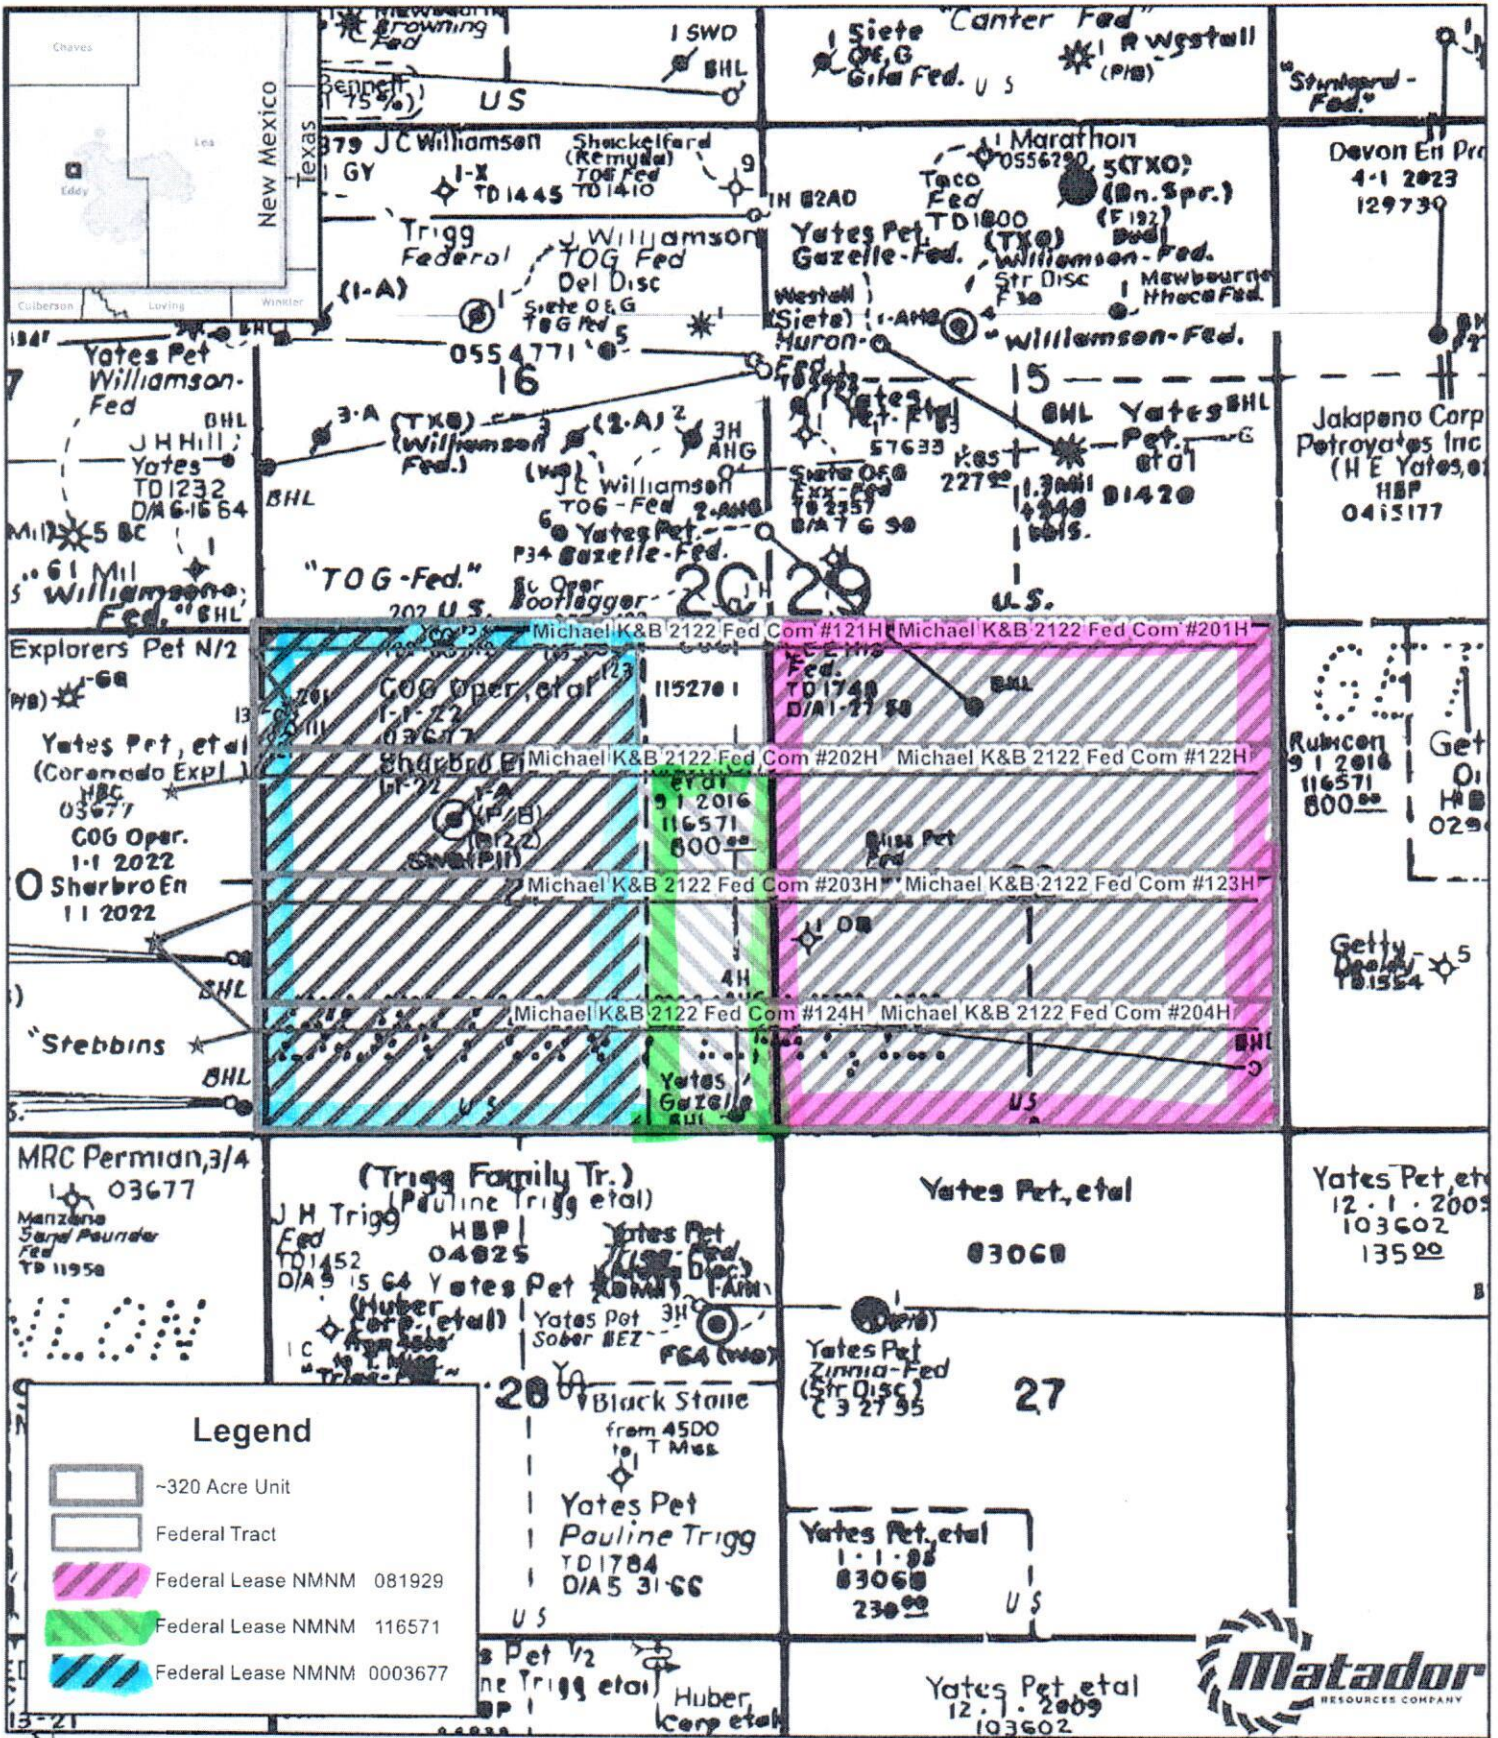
Chaves
Lea
Eddy
New Mexico
Texas
Culberson
Loving
Winkler

Browning Fed
Bennett (75%)
US
1 SWD
BHL
Siete O,E,G Gila Fed.
"Canter Fed"
Westall (P/B)
U S
"Stinkard - Fed."
379 J C Williamson
1 GY
1-X TD 1445
Shackelford (Remuda) TOG Fed TD 1410
9
IN 82AD
Marathon 0556790
5(TXO) (Dn. Spr.) (F 192)
Taco Fed TD 1800
Yates Pet Gazelle-Fed.
(TXO) Dual Williamson-Fed. Str Disc F 30
Newbourne Ithaca Fed.
Devon En Pr 4-1 2023 129730
Trigg Federal
(1-A)
J Williamson TOG Fed Del Disc
Siete O&G TOG Fed
Westall (Siete) Huron-Fed
1-AHB
Williamson-Fed.
05 54771
5
16
15
Yates Pet Williamson-Fed
BHL
J H Hill Yates TD 1232 D/A 6-16 64
3-A
(TXO) (Williamson Fed.)
(2-A) 2
3H ANG
(WO) J C Williamson TOG - Fed 2-ANG
Siete O&G Exx-Fed TD 2357 D/A 7 6 50
Yates Pet etal 57633
Kast 2279
BHL
Yates Pet. etal
BHL
01420
Jalapeno Corp Petroyates Inc (H E Yates, HBP 0415177
BHL
Mil 5 BC
61 Mil Williamson Fed. BHL
6 Yates Pet. P34 Gazelle-Fed.
"TOG-Fed."
Sc Oper Bootlegger
202 U.S.
20
29
U.S.
Explorers Pet N/2
(P/B) 1-GA
Michael K&B 2122 Fed Com #121H
Michael K&B 2122 Fed Com #201H
COG Oper. etal 1-1-22 03677
115270 1
Fed. TD 1740 D/A 1-27 58
BHL
Rubicon 9 1 2016 116571 800
Yates Pet, etal (Coronado Expl) HBC 03677
Sharbro En 11-22
Michael K&B 2122 Fed Com #202H
Michael K&B 2122 Fed Com #122H
9 1 2016 116571 800
1-A (P/B) (B122) SWD(P11)
Bliss Pet Fed
COG Oper. 1-1 2022
Sharbro En 1 1 2022
Michael K&B 2122 Fed Com #203H
Michael K&B 2122 Fed Com #123H
1 DB
Getty Oper. TD 1554
5
4H
BHL
"Stebbins
BHL
Michael K&B 2122 Fed Com #124H
Michael K&B 2122 Fed Com #204H
BHL
Yates Gazelle BHL
US
US
MRC Permian, 3/4 03677
Manzano Sand Poundar Fed TD 11950
(Trigg Family Tr.) (Pauline Trigg etal)
J H Trigg Fed TD 1452 D/A 5 15 64
HBP 04825
Yates Pet
(Huber Corp. etal)
Yates Pet (Sober Fed. Disc) FAM
Yates Pet Sober BEZ
3H
FC4 (WO)
Yates Pet, etal
03060
Yates Pet, etal 12 1 2009 103602 135
(P/B)
Yates Pet Zinnia-Fed (Str Disc) C 3 27 95
27
28
Black Stone from 4500 to T Miss
Yates Pet Pauline Trigg TD 1784 D/A 5 31 66
US
Yates Pet, etal 1 1 98 03060 230
US
Pet 1/2 Trigg etal
Huber Corp etal
Yates Pet etal 12 1 2009 103602
13-21

Legend
~320 Acre Unit
Federal Tract
Federal Lease NMNM 081929
Federal Lease NMNM 116571
Federal Lease NMNM 0003677

Matador RESOURCES COMPANY